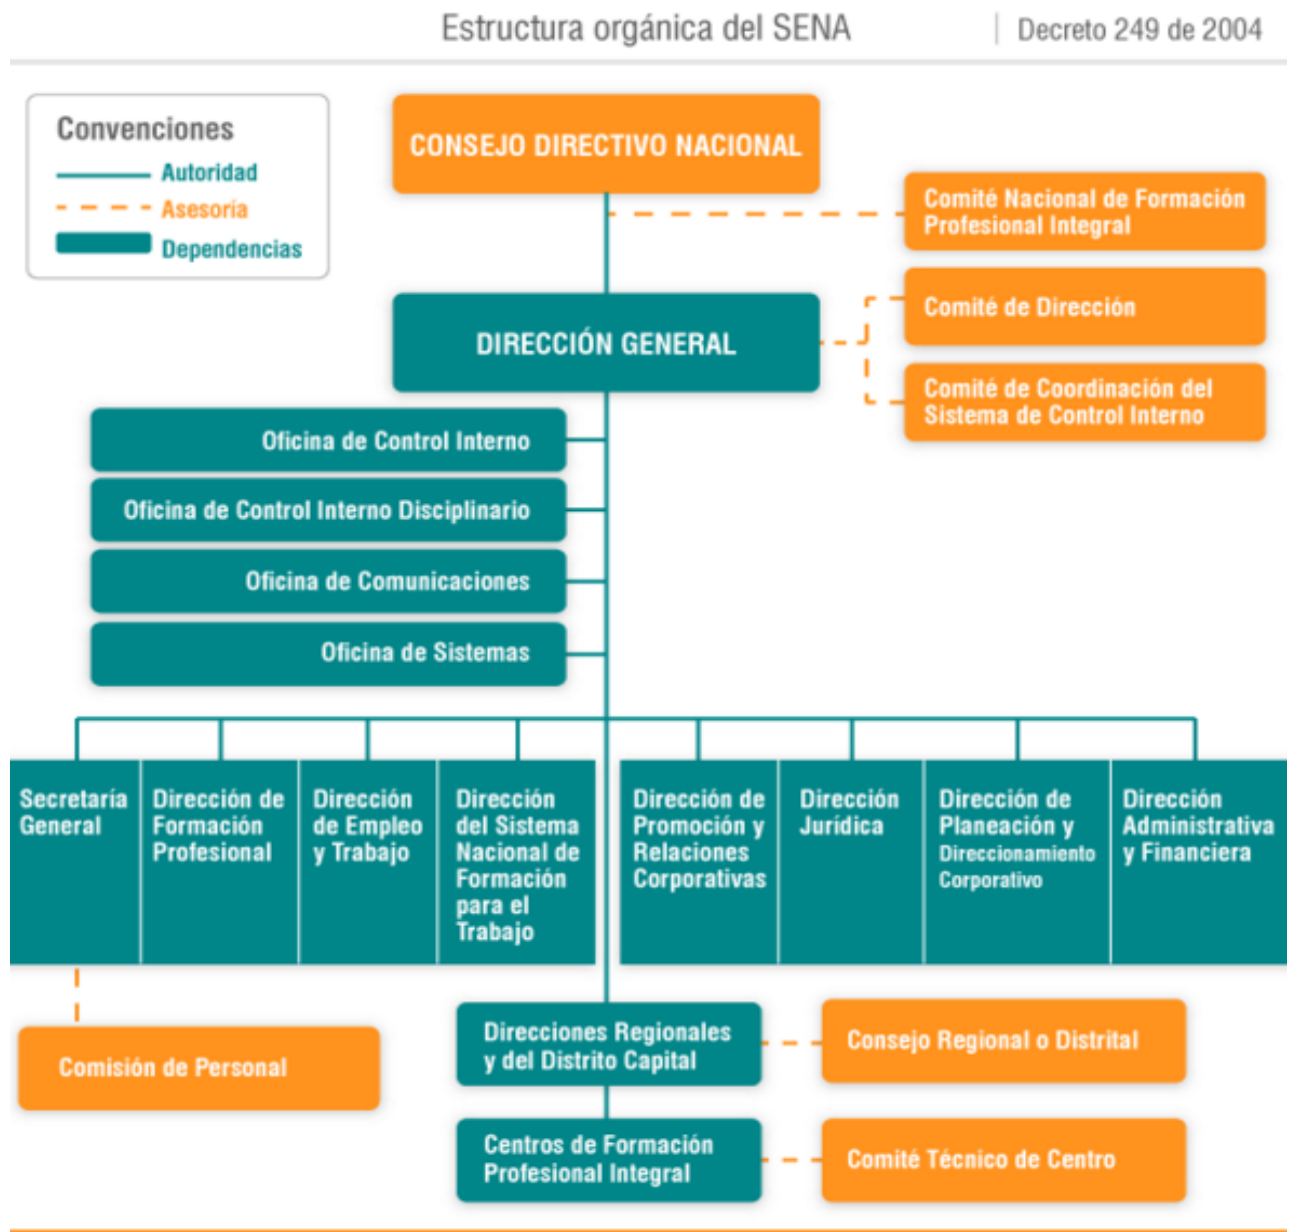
Estructura orgánica del SENA | Decreto 249 de 2004

Convenciones
Autoridad
Asesoría
Dependencias

CONSEJO DIRECTIVO NACIONAL

Comité Nacional de Formación Profesional Integral

DIRECCIÓN GENERAL

Comité de Dirección

Comité de Coordinación del Sistema de Control Interno

Oficina de Control Interno

Oficina de Control Interno Disciplinario

Oficina de Comunicaciones

Oficina de Sistemas

Secretaría General

Dirección de Formación Profesional

Dirección de Empleo y Trabajo

Dirección del Sistema Nacional de Formación para el Trabajo

Dirección de Promoción y Relaciones Corporativas

Dirección Jurídica

Dirección de Planeación y Direccionamiento Corporativo

Dirección Administrativa y Financiera

Comisión de Personal

Direcciones Regionales y del Distrito Capital

Consejo Regional o Distrital

Centros de Formación Profesional Integral

Comité Técnico de Centro